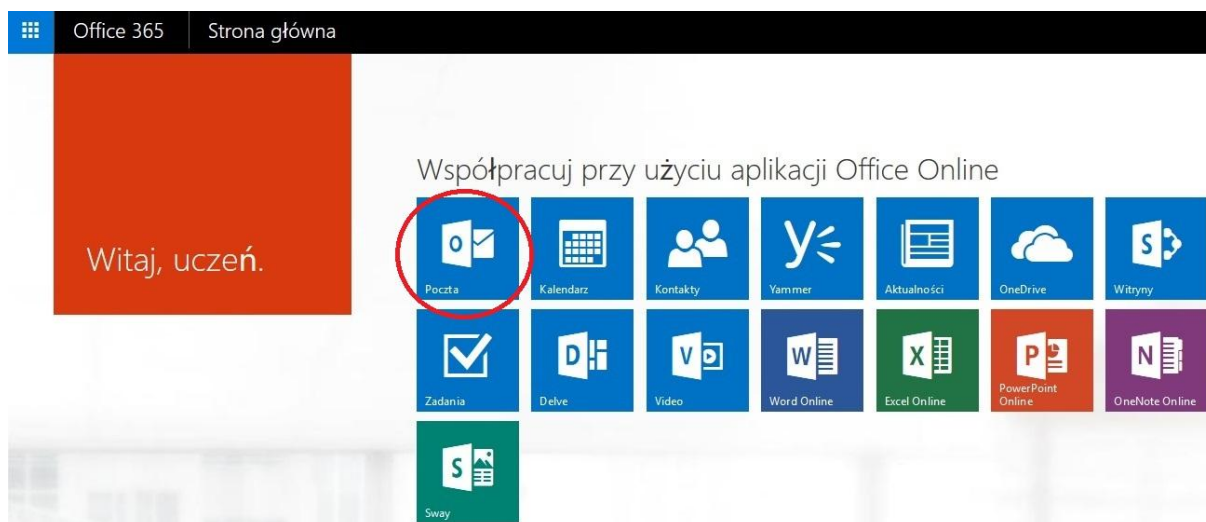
Office 365 | Strona główna

Witaj, uczeń.

Współpracuj przy użyciu aplikacji Office Online

Poczta
Kalendarz
Kontakty
Yammer
Aktualności
OneDrive
Witryny
Zadania
Delve
Video
Word Online
Excel Online
PowerPoint Online
OneNote Online
Sway